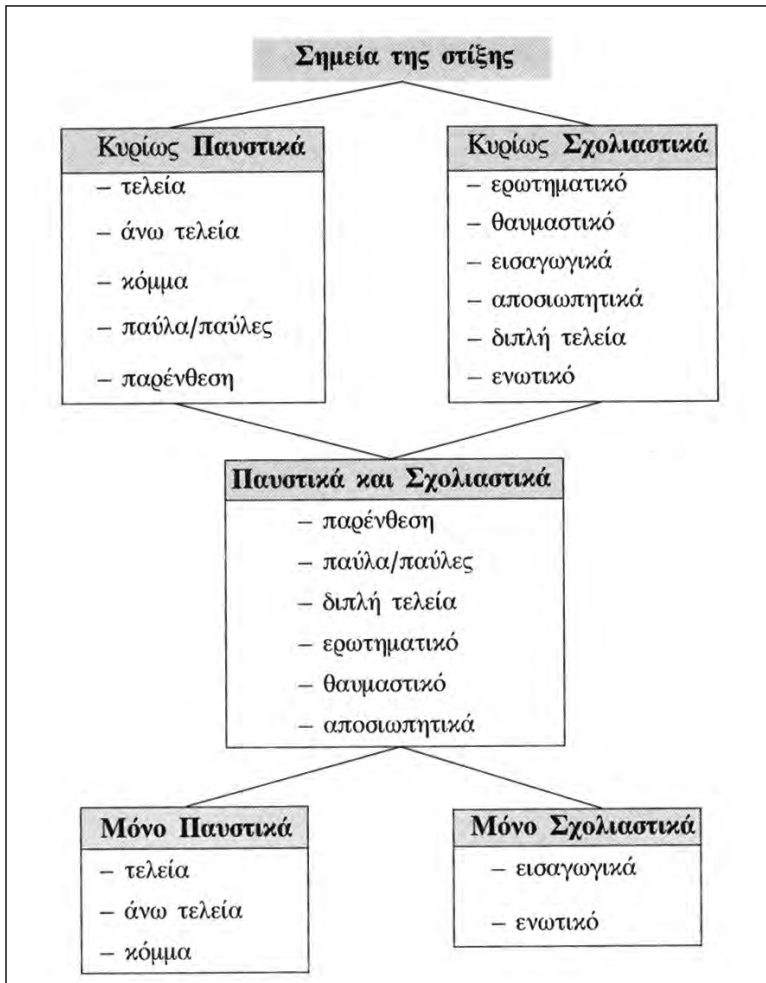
Σημεία της στίξης

Κυρίως Παυστικά
– τελεία
– άνω τελεία
– κόμμα
– παύλα/παύλες
– παρένθεση

Κυρίως Σχολιαστικά
– ερωτηματικό
– θαυμαστικό
– εισαγωγικά
– αποσιωπητικά
– διπλή τελεία
– ενωτικό

Παυστικά και Σχολιαστικά
– παρένθεση
– παύλα/παύλες
– διπλή τελεία
– ερωτηματικό
– θαυμαστικό
– αποσιωπητικά

Μόνο Παυστικά
– τελεία
– άνω τελεία
– κόμμα

Μόνο Σχολιαστικά
– εισαγωγικά
– ενωτικό